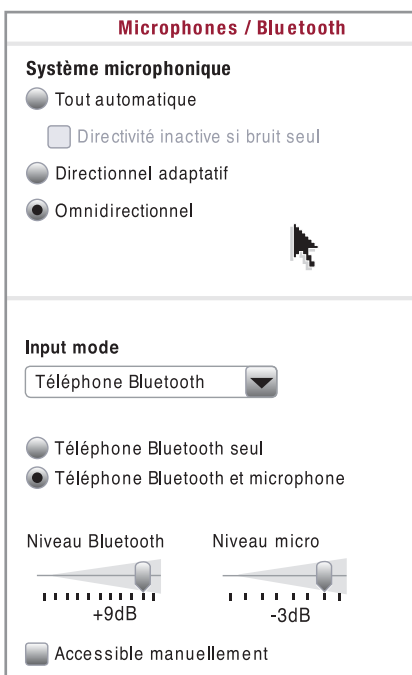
Microphones / Bluetooth

Système microphonique

Tout automatique

Directivité inactive si bruit seul

Directionnel adaptatif

Omnidirectionnel

Input mode

Téléphone Bluetooth

Téléphone Bluetooth seul

Téléphone Bluetooth et microphone

Niveau Bluetooth

+9dB

Niveau micro

-3dB

Accessible manuellement